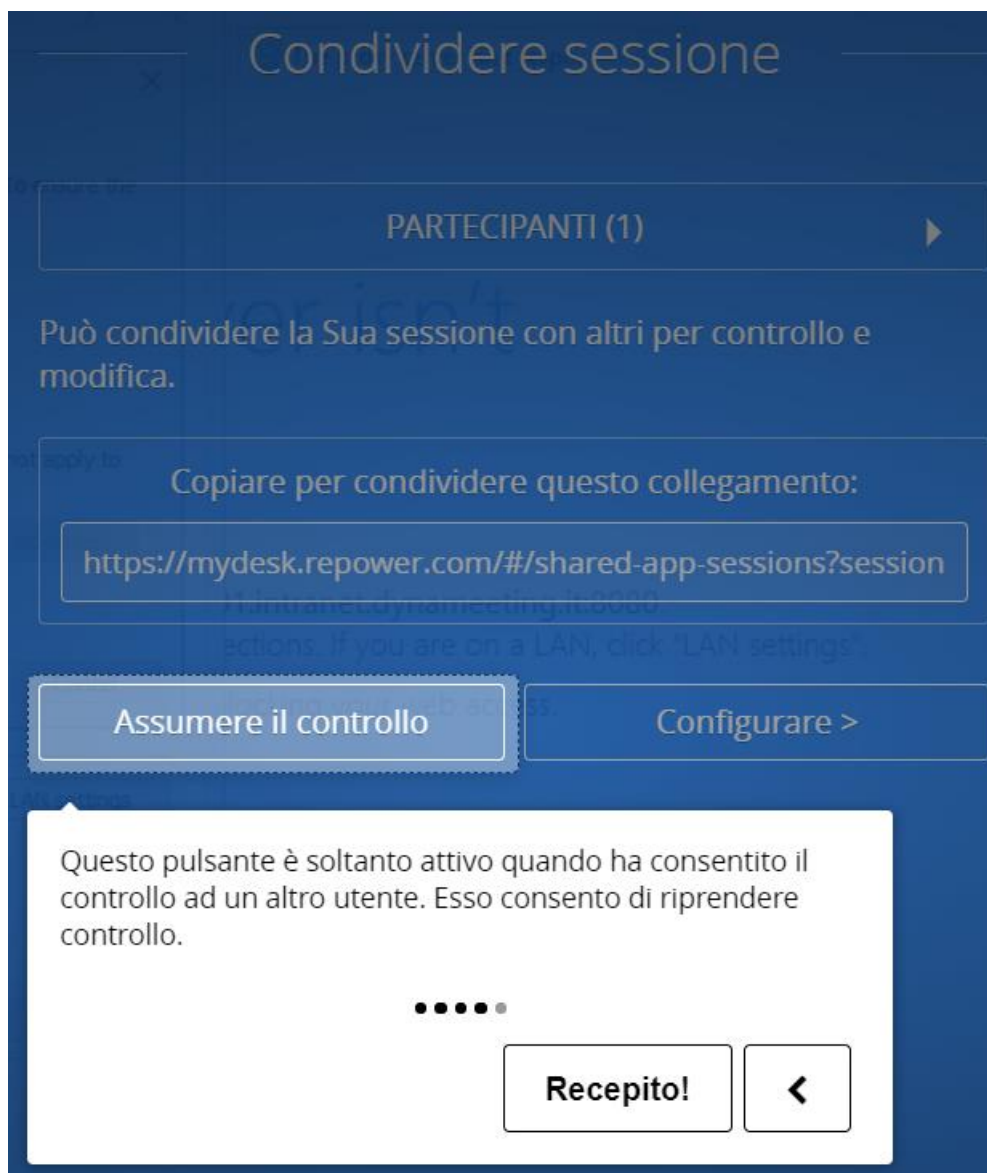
Condividere sessione

PARTECIPANTI (1)

Può condividere la Sua sessione con altri per controllo e modifica.

Copiare per condividere questo collegamento:

https://mydesk.repower.com/#/shared-app-sessions?session

Assumere il controllo

Configurare >

Questo pulsante è soltanto attivo quando ha consentito il controllo ad un altro utente. Esso consento di riprendere controllo.

Recepito!

<